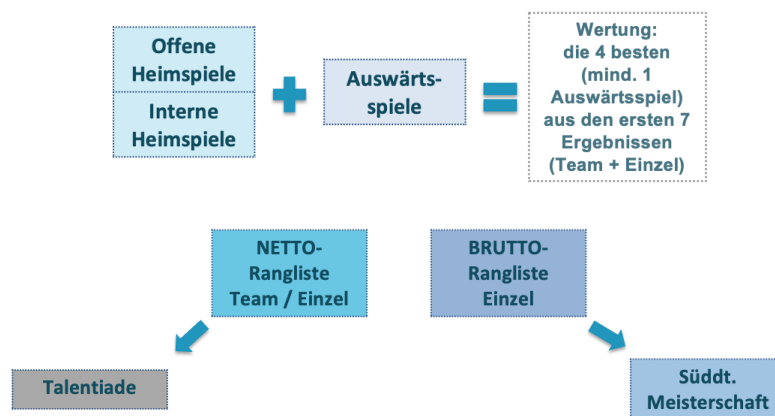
Offene Heimspiele

Interne Heimspiele

Auswärts-spiele

Wertung: die 4 besten (mind. 1 Auswärtsspiel) aus den ersten 7 Ergebnissen (Team + Einzel)

NETTO-Rangliste Team / Einzel

BRUTTO-Rangliste Einzel

Talentiade

Südd. Meisterschaft